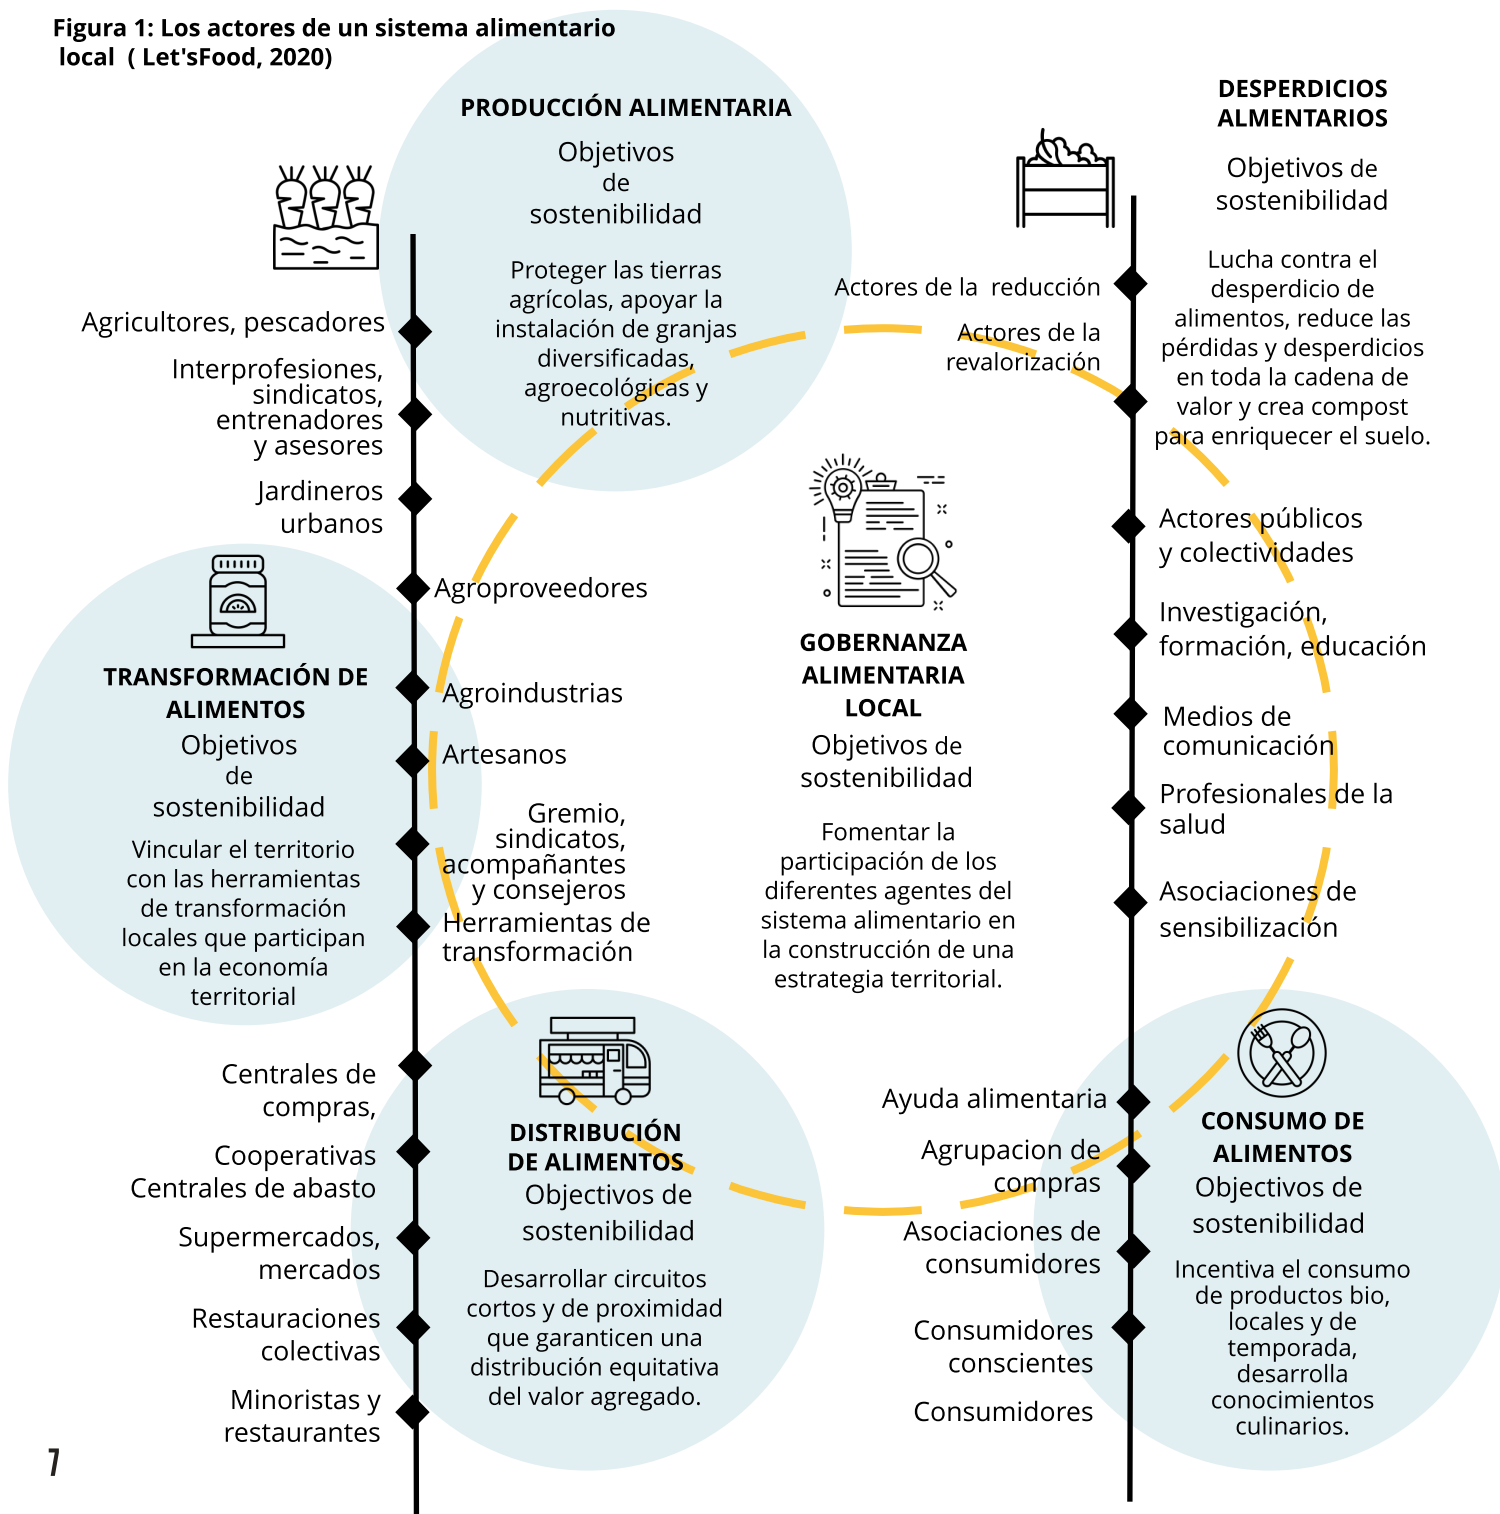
Figura 1: Los actores de un sistema alimentario local ( Let'sFood, 2020)

PRODUCCIÓN ALIMENTARIA

Objetivos de sostenibilidad

Proteger las tierras agrícolas, apoyar la instalación de granjas diversificadas, agroecológicas y nutritivas.

Agricultores, pescadores

Interprofesiones, sindicatos, entrenadores y asesores

Jardineros urbanos

Agroproveedores

TRANSFORMACIÓN DE ALIMENTOS

Objetivos de sostenibilidad

Vincular el territorio con las herramientas de transformación locales que participan en la economía territorial

Agroindustrias

Artesanos

Gremio, sindicatos, acompañantes y consejeros

Herramientas de transformación

Centrales de compras,

Cooperativas Centrales de abasto

Supermercados, mercados

Restauraciones colectivas

Minoristas y restaurantes

DISTRIBUCIÓN DE ALIMENTOS

Objectivos de sostenibilidad

Desarrollar circuitos cortos y de proximidad que garanticen una distribución equitativa del valor agregado.

GOBERNANZA ALIMENTARIA LOCAL

Objetivos de sostenibilidad

Fomentar la participación de los diferentes agentes del sistema alimentario en la construcción de una estrategia territorial.

DESPERDICIOS ALIMENTARIOS

Objetivos de sostenibilidad

Lucha contra el desperdicio de alimentos, reduce las pérdidas y desperdicios en toda la cadena de valor y crea compost para enriquecer el suelo.

Actores de la reducción

Actores de la revalorización

Actores públicos y colectividades

Investigación, formación, educación

Medios de comunicación

Profesionales de la salud

Asociaciones de sensibilización

Ayuda alimentaria

Agrupacion de compras

Asociaciones de consumidores

Consumidores conscientes

Consumidores

CONSUMO DE ALIMENTOS

Objectivos de sostenibilidad

Incentiva el consumo de productos bio, locales y de temporada, desarrolla conocimientos culinarios.

7